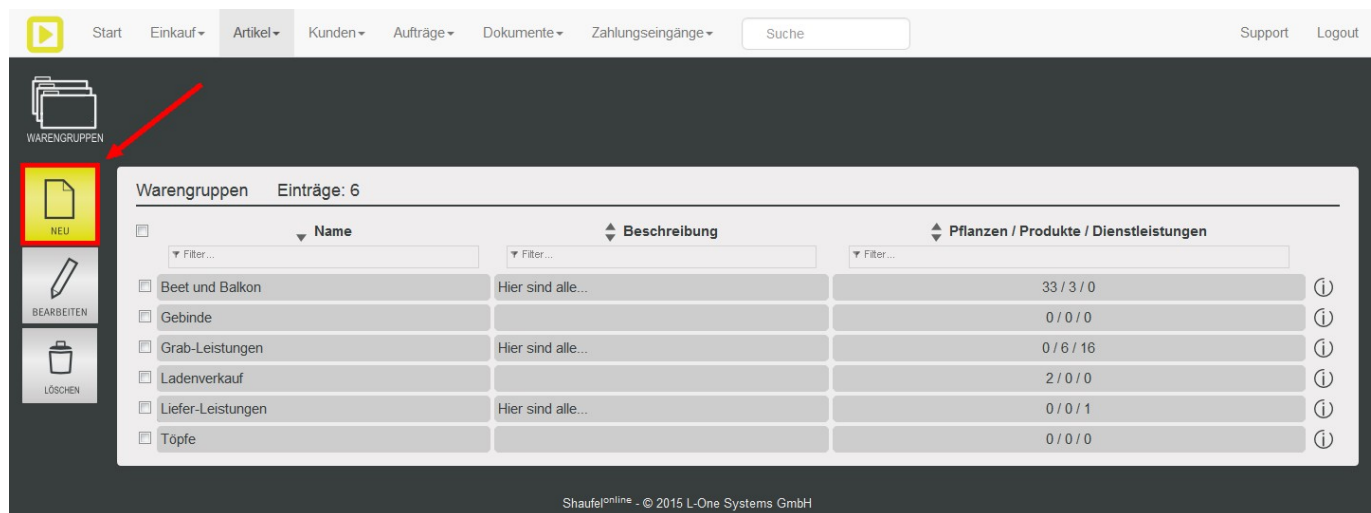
Start Einkauf▾ Artikel▾ Kunden▾ Aufträge▾ Dokumente▾ Zahlungseingänge▾ Suche Support Logout

WARENGRUPPEN

NEU

BEARBEITEN

LÖSCHEN

Warengruppen Einträge: 6

| | Name | Beschreibung | Pflanzen / Produkte / Dienstleistungen |
|---|---|---|---|
| | Filter... | Filter... | Filter... |
| | Beet und Balkon | Hier sind alle... | 33 / 3 / 0 |
| | Gebinde | | 0 / 0 / 0 |
| | Grab-Leistungen | Hier sind alle... | 0 / 6 / 16 |
| | Ladenverkauf | | 2 / 0 / 0 |
| | Liefer-Leistungen | Hier sind alle... | 0 / 0 / 1 |
| | Töpfe | | 0 / 0 / 0 |

Shaufel$^{online}$ - © 2015 L-One Systems GmbH